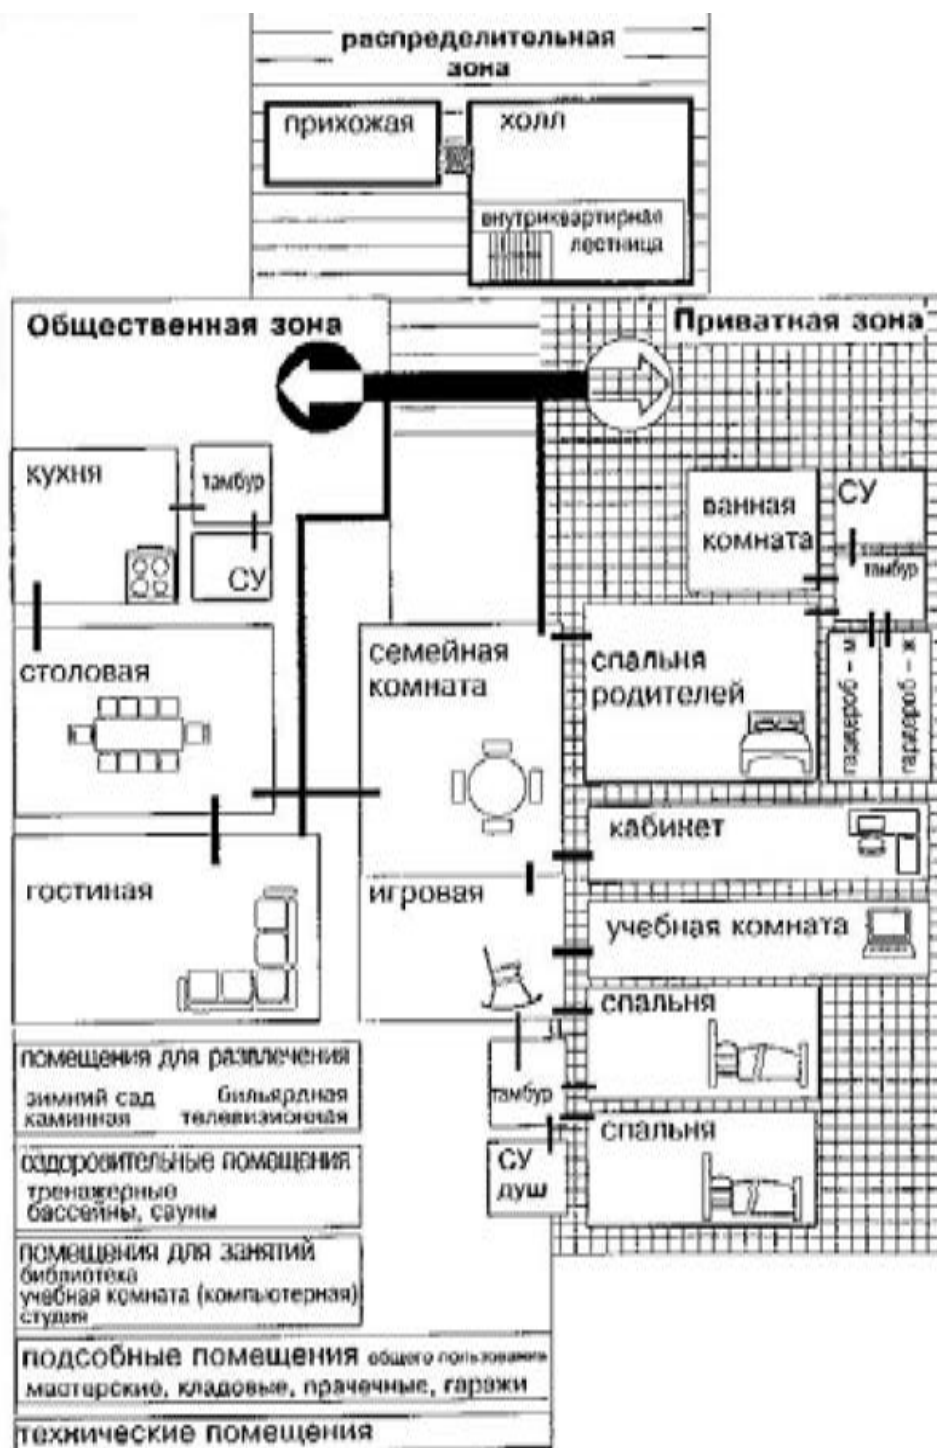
распределительная зона

прихожая

холл

внутриквартирная лестница

Общественная зона

Приватная зона

кухня

тамбур

СУ

ванная комната

СУ

тамбур

столовая

семейная комната

спальня родителей

гардероб – м

гардероб – ж

гостиная

кабинет

игровая

учебная комната

спальня

тамбур

спальня

СУ душ

помещения для развлечения
зимний сад бильярдная
каминная телевизионная

оздоровительные помещения
тренажерные
бассейны, сауны

помещения для занятий
библиотека
учебная комната (компьютерная)
студия

подсобные помещения общего пользования
мастерские, кладовые, прачечные, гаражи

технические помещения